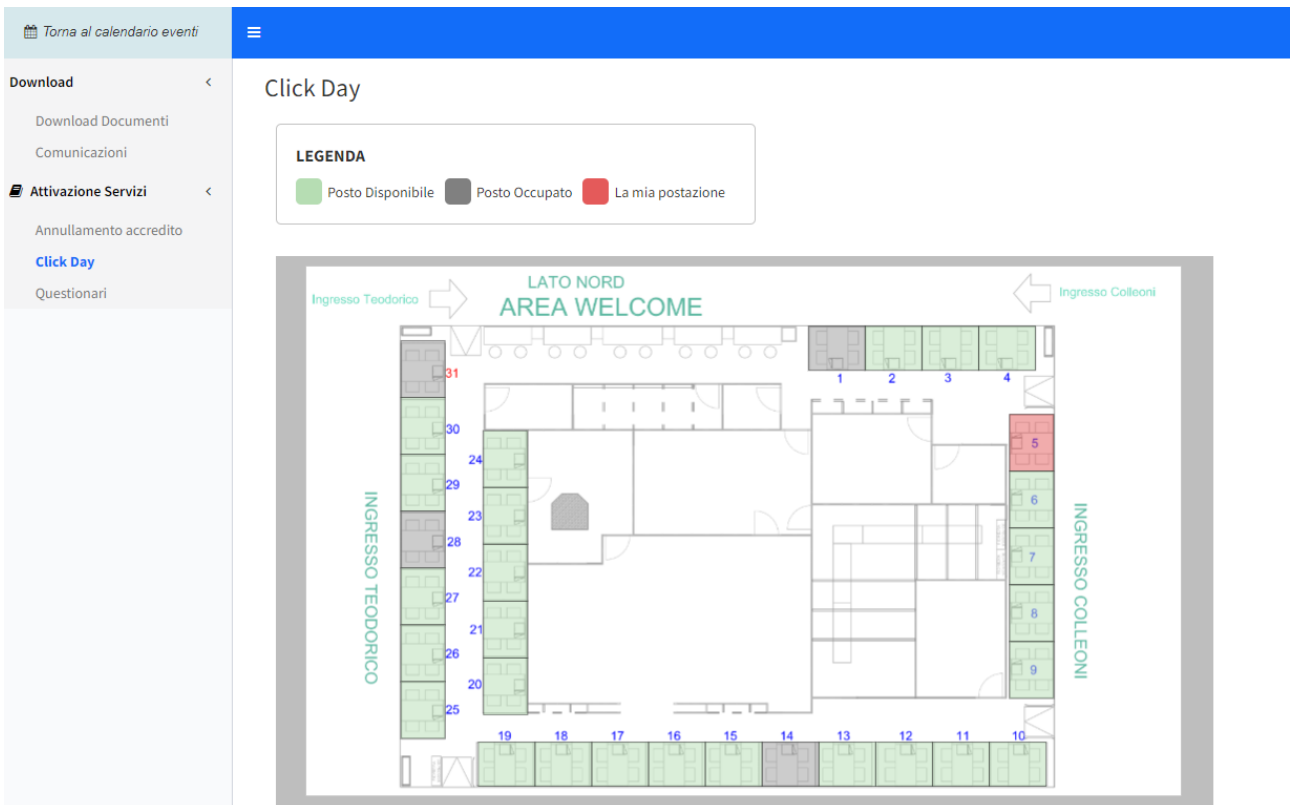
Torna al calendario eventi

Download

Download Documenti

Comunicazioni

Attivazione Servizi

Annullamento accredito

Click Day

Questionari

Click Day

LEGENDA

Posto Disponibile

Posto Occupato

La mia postazione

LATO NORD

AREA WELCOME

Ingresso Teodorico

Ingresso Colleoni

INGRESSO TEODORICO

INGRESSO COLLEONI

1 2 3 4

5 6 7 8 9

31 30 29 28 27 26 25

24 23 22 21 20

19 18 17 16 15 14 13 12 11 10